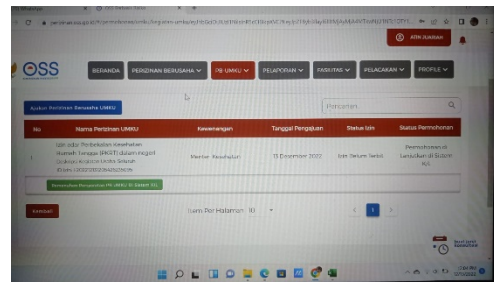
OSS

ATIN JUARIAH

BERANDA PERIZINAN BERUSAHA PB UMKU PELAPORAN FASILITAS PELACAKAN PROFILE

Ajukan Perizinan Berusaha UMKU

Pencarian

| No | Nama Perizinan UMKU | Kewenangan | Tanggal Pengajuan | Status Izin | Status Permohonan |
|---|---|---|---|---|---|
| 1 | Izin edar Perbekalan Kesehatan Rumah Tangga (PKRT) dalam negeri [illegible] | Menteri Kesehatan | 13 Desember 2022 | Izin Belum Terbit | Permohonan di lanjutkan di Sistem K/L |

Lanjutkan Pengajuan PB UMKU di Sistem K/L

Kembali

Item Per Halaman 10

1